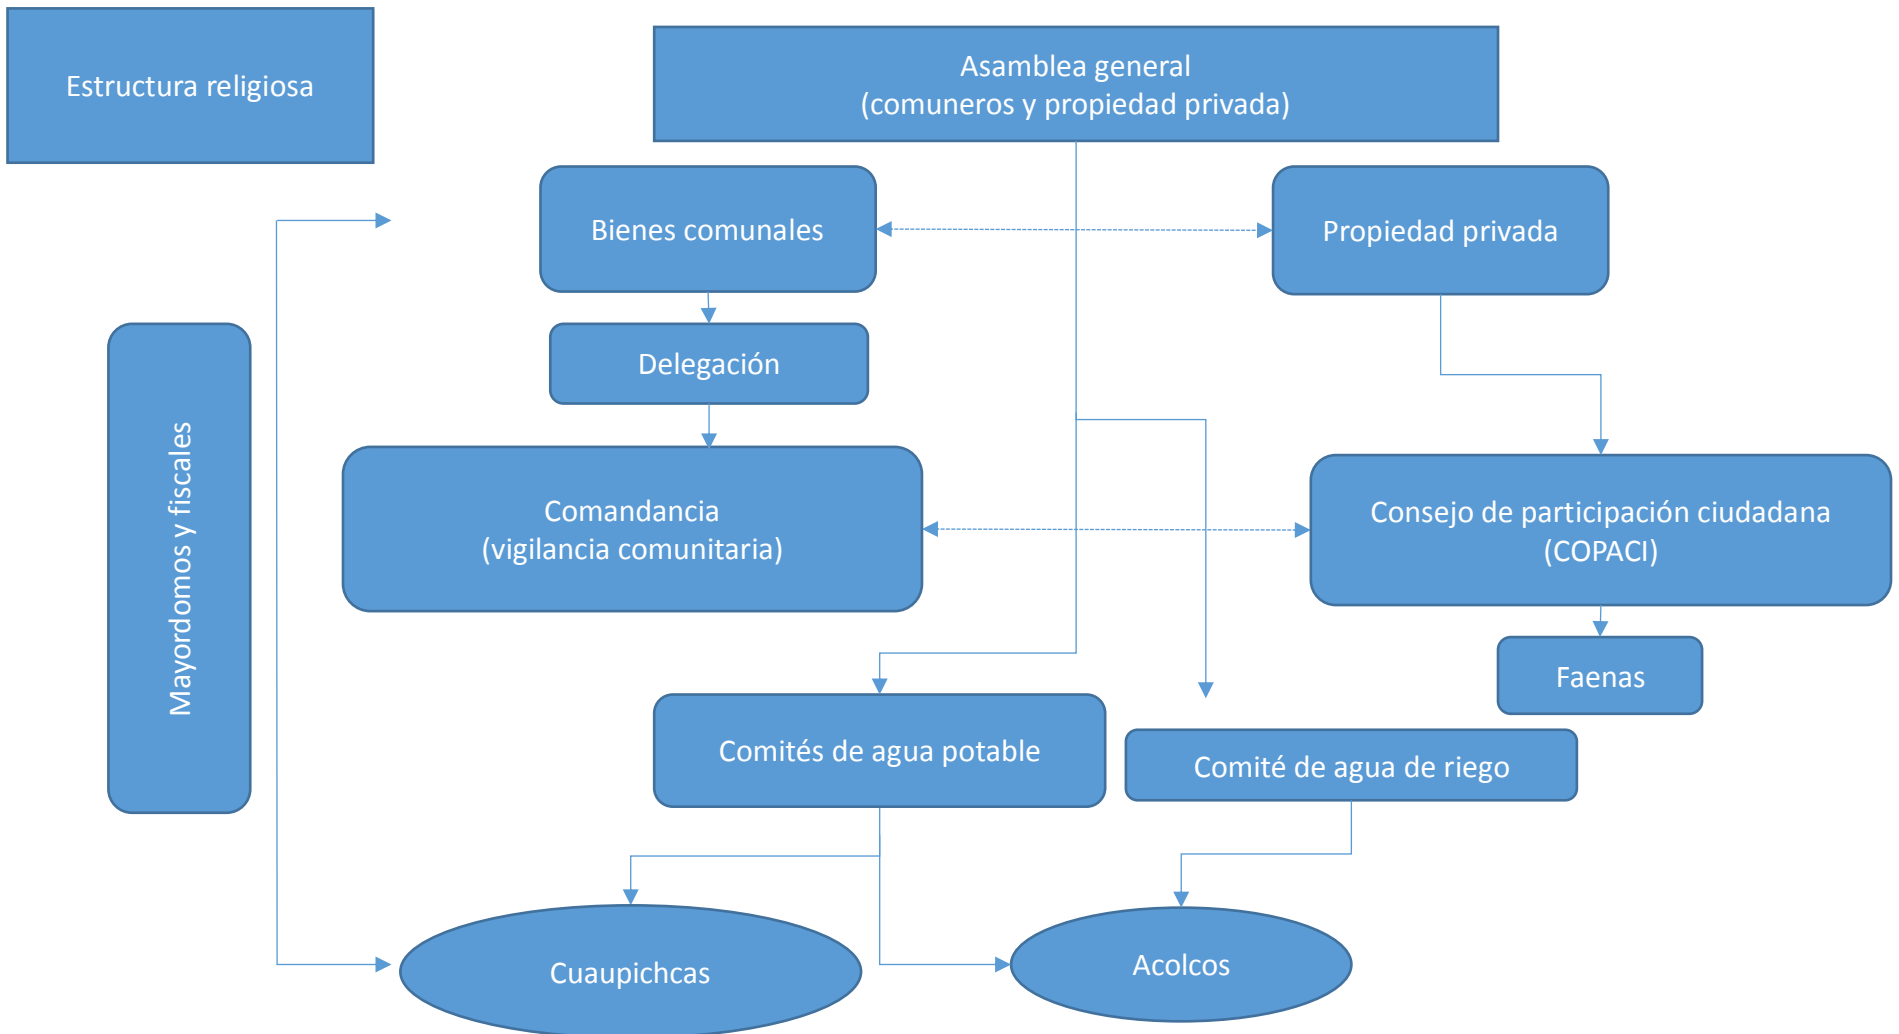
Estructura religiosa

Asamblea general
(comuneros y propiedad privada)

Bienes comunales

Propiedad privada

Mayordomos y fiscales

Delegación

Comandancia
(vigilancia comunitaria)

Consejo de participación ciudadana
(COPACI)

Faenas

Comités de agua potable

Comité de agua de riego

Cuaupichcas

Acolcos